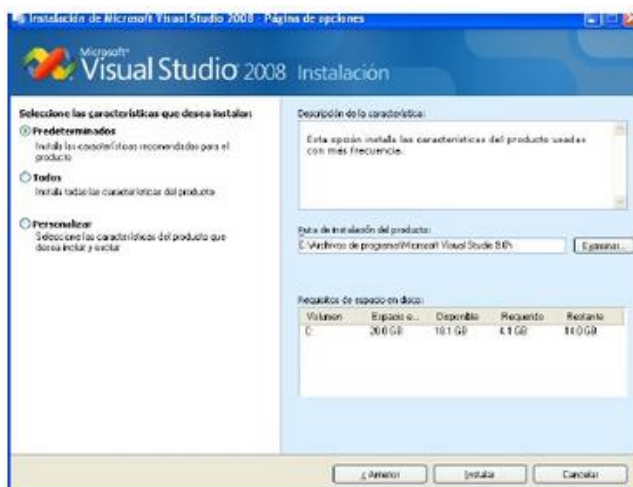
Instalación de Microsoft Visual Studio 2008 - Página de opciones

Microsoft® Visual Studio 2008 Instalación

Seleccione las características que desea instalar:

Predeterminados
Instala las características recomendadas para el producto

Todos
Instala todas las características del producto

Personalizar
Seleccione las características del producto que desea incluir y excluir

Descripción de la característica:

Esta opción instala las características del producto usadas con más frecuencia.

Ruta de instalación del producto:
C:\Archivos de programa\Microsoft Visual Studio 9.0\

Examinar...

Requisitos de espacio en disco:

| Volumen | Espacio e... | Disponible | Requerido | Restante |
|---|---|---|---|---|
| C: | 20.0 GB | 18.1 GB | 4.1 GB | 14.0 GB |

< Anterior | Instalar | Cancelar